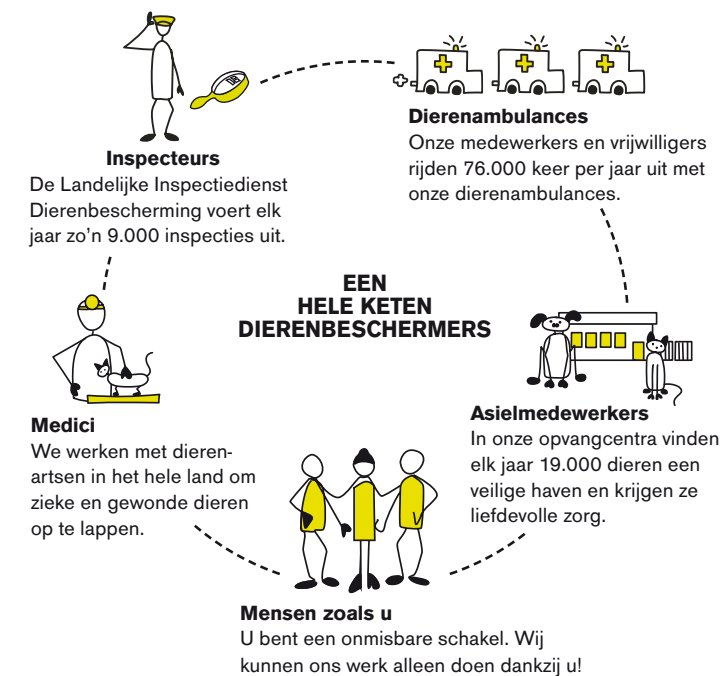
Inspecteurs
De Landelijke Inspectiedienst Dierenbescherming voert elk jaar zo'n 9.000 inspecties uit.

Dierenambulances
Onze medewerkers en vrijwilligers rijden 76.000 keer per jaar uit met onze dierenambulances.

EEN
HELE KETEN
DIERENBESCHERMERS

Medici
We werken met dierenartsen in het hele land om zieke en gewonde dieren op te lappen.

Asielmedewerkers
In onze opvangcentra vinden elk jaar 19.000 dieren een veilige haven en krijgen ze liefdevolle zorg.

Mensen zoals u
U bent een onmisbare schakel. Wij kunnen ons werk alleen doen dankzij u!